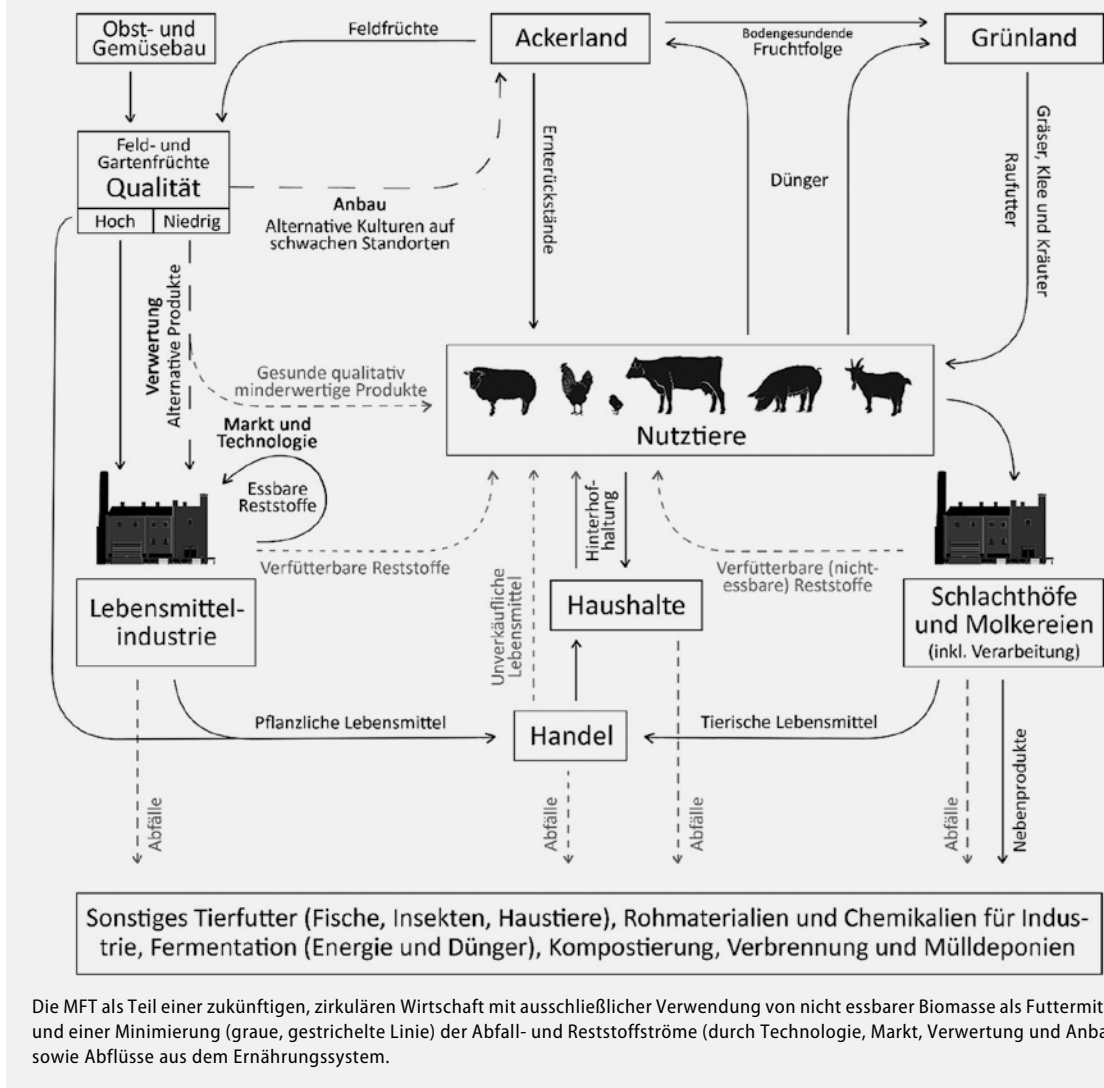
Obst- und Gemüsebau

Feldfrüchte

Ackerland

Bodengesundende Fruchtfolge

Grünland

Feld- und Gartenfrüchte
Qualität

| Hoch | Niedrig |
|---|---|

Anbau
Alternative Kulturen auf schwachen Standorten

Ernterückstände

Dünger

Gräser, Klee und Kräuter
Raufutter

Verwertung
Alternative Produkte

Gesunde qualitativ minderwertige Produkte

Markt und Technologie

Nutztiere

Essbare Reststoffe

Verfütterbare Reststoffe

Hinterhofhaltung

Verfütterbare (nicht-essbare) Reststoffe

Lebensmittelindustrie

Unverkäufliche Lebensmittel

Haushalte

Schlachthöfe und Molkereien
(inkl. Verarbeitung)

Pflanzliche Lebensmittel

Handel

Tierische Lebensmittel

Abfälle

Abfälle

Abfälle

Abfälle

Nebenprodukte

Sonstiges Tierfutter (Fische, Insekten, Haustiere), Rohmaterialien und Chemikalien für Industrie, Fermentation (Energie und Dünger), Kompostierung, Verbrennung und Mülldeponien

Die MFT als Teil einer zukünftigen, zirkulären Wirtschaft mit ausschließlicher Verwendung von nicht essbarer Biomasse als Futtermit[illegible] und einer Minimierung (graue, gestrichelte Linie) der Abfall- und Reststoffströme (durch Technologie, Markt, Verwertung und Anba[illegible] sowie Abflüsse aus dem Ernährungssystem.